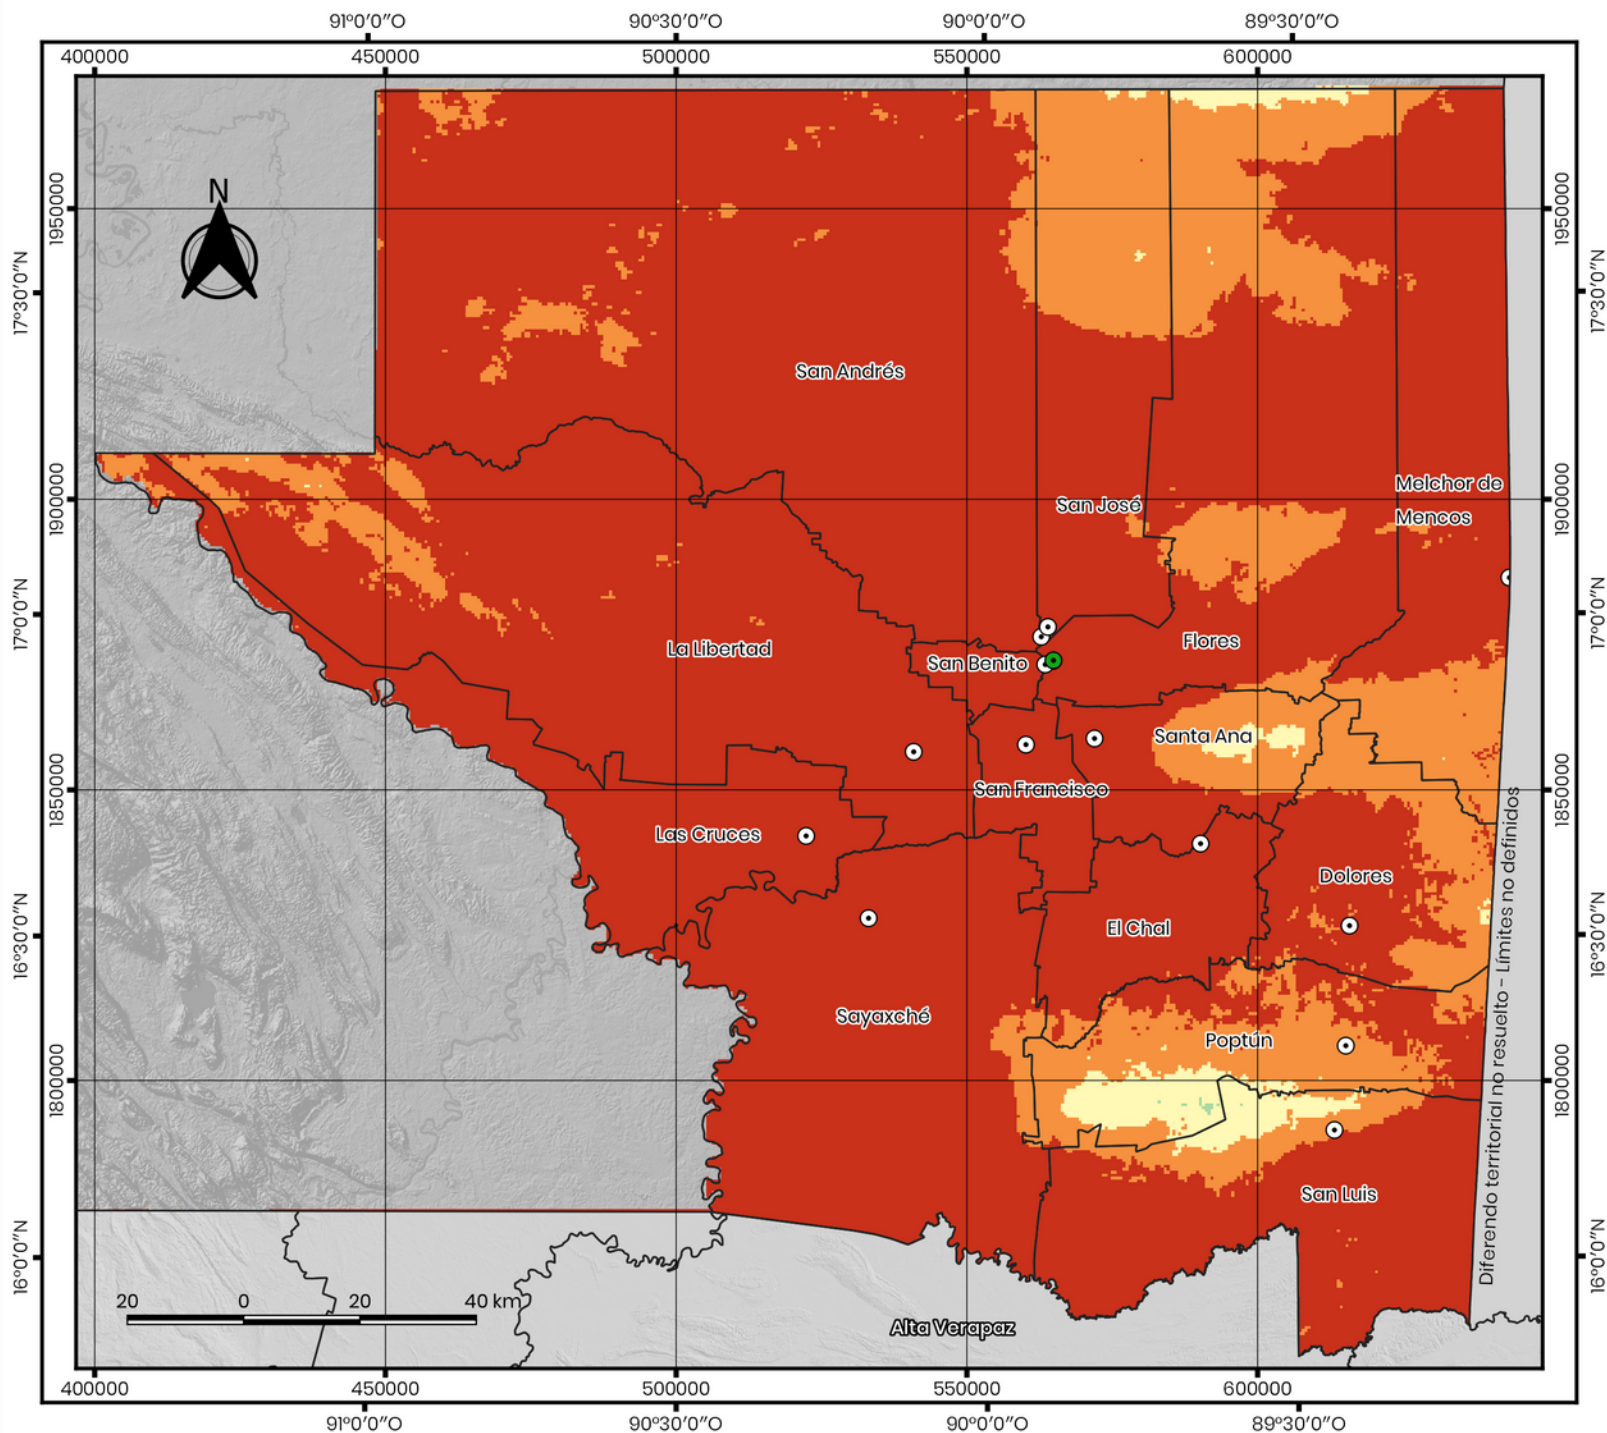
91°0'0"O 90°30'0"O 90°0'0"O 89°30'0"O

400000 450000 500000 550000 600000

N

1950000
17°30'0"N
1900000
17°0'0"N
1850000
16°30'0"N
1800000
16°0'0"N

San Andrés
San José
Melchor de Mencos
La Libertad
San Benito
Flores
Santa Ana
San Francisco
Las Cruces
Dolores
El Chal
Sayaxché
Poptún
San Luis
Alta Verapaz
Diferendo territorial no resuelto - Límites no definidos

20 0 20 40 km

400000 450000 500000 550000 600000

91°0'0"O 90°30'0"O 90°0'0"O 89°30'0"O